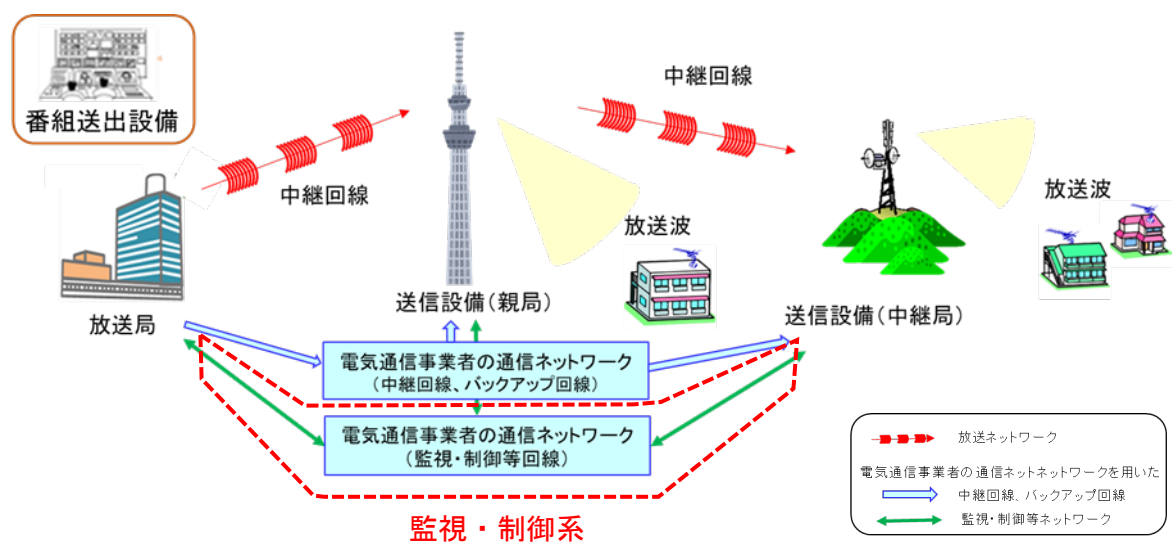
番組送出設備

中継回線

中継回線

放送波

放送波

放送局

送信設備（親局）

送信設備（中継局）

電気通信事業者の通信ネットワーク
（中継回線、バックアップ回線）

電気通信事業者の通信ネットワーク
（監視・制御等回線）

監視・制御系

放送ネットワーク

電気通信事業者の通信ネットネットワークを用いた

中継回線、バックアップ回線

監視・制御等ネットワーク